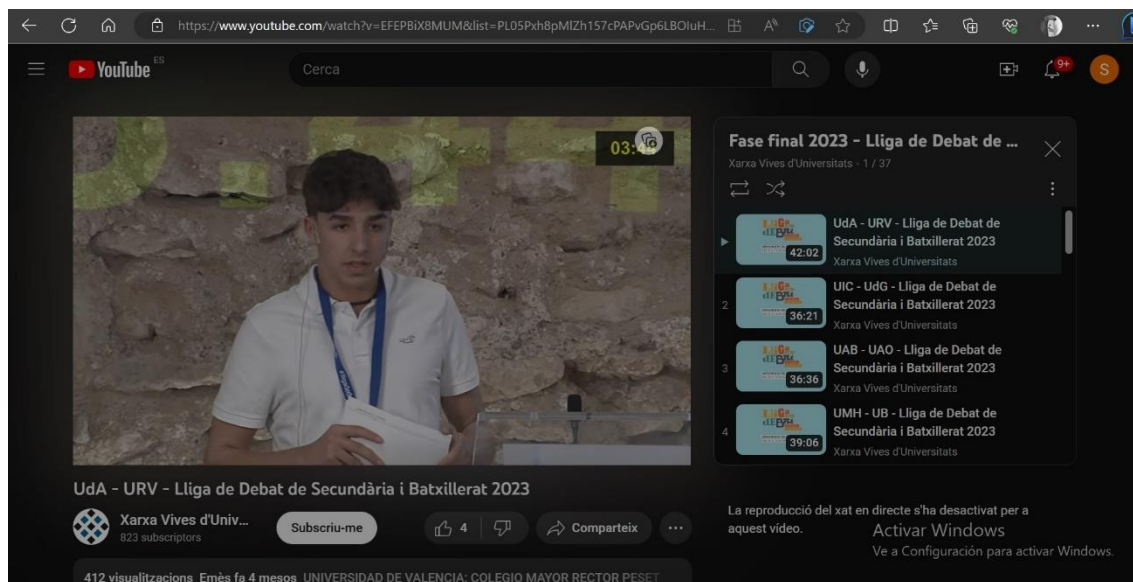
https://www.youtube.com/watch?v=EFEPBiX8MUM&list=PL05Pxh8pMlZh157cPAPvGp6LBOIuH...

YouTube ES

Cerca

9+

S

03:4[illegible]

Fase final 2023 - Lliga de Debat de ...

Xarxa Vives d'Universitats - 1 / 37

UdA - URV - Lliga de Debat de Secundària i Batxillerat 2023
42:02
Xarxa Vives d'Universitats

2
UIC - UdG - Lliga de Debat de Secundària i Batxillerat 2023
36:21
Xarxa Vives d'Universitats

3
UAB - UAO - Lliga de Debat de Secundària i Batxillerat 2023
36:36
Xarxa Vives d'Universitats

4
UMH - UB - Lliga de Debat de Secundària i Batxillerat 2023
39:06
Xarxa Vives d'Universitats

UdA - URV - Lliga de Debat de Secundària i Batxillerat 2023

Xarxa Vives d'Univ...
823 subscriptors

Subscriu-me

4

Comparteix

...

La reproducció del xat en directe s'ha desactivat per a aquest vídeo.

Activar Windows
Ve a Configuración para activar Windows.

412 visualitzacions Emès fa 4 mesos UNIVERSIDAD DE VALENCIA: COLEGIO MAYOR RECTOR PESET